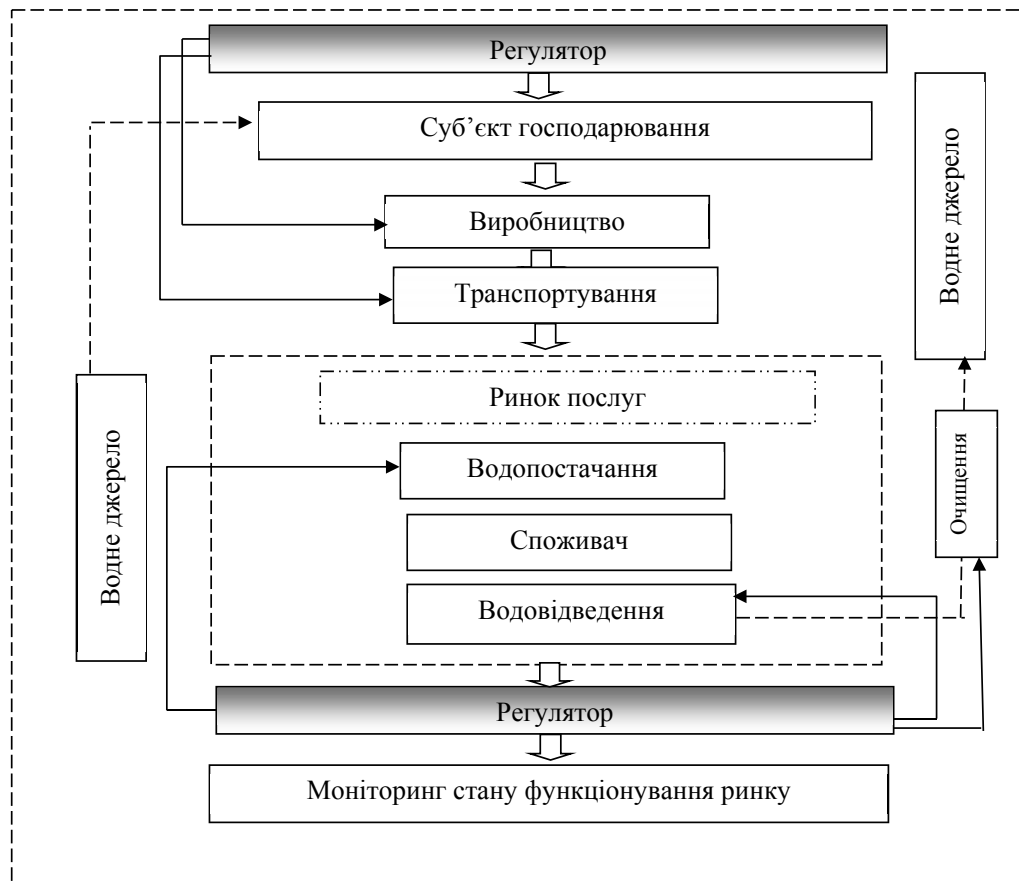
Регулятор

Суб’єкт господарювання

Виробництво

Транспортування

Водне джерело

Ринок послуг

Водопостачання

Споживач

Водовідведення

Водне джерело

Очищення

Регулятор

Моніторинг стану функціонування ринку